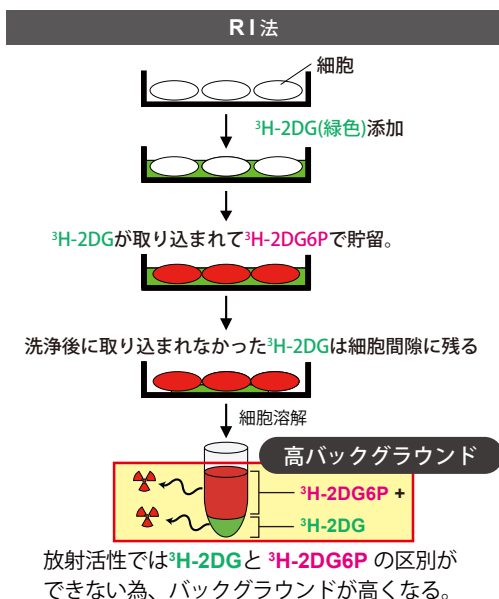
RI法

細胞

$^3$H-2DG(緑色)添加

$^3$H-2DGが取り込まれて$^3$H-2DG6Pで貯留。

洗浄後に取り込まれなかった$^3$H-2DGは細胞間隙に残る

細胞溶解

高バックグラウンド

$^3$H-2DG6P +

$^3$H-2DG

放射活性では$^3$H-2DGと $^3$H-2DG6P の区別ができない為、バックグラウンドが高くなる。